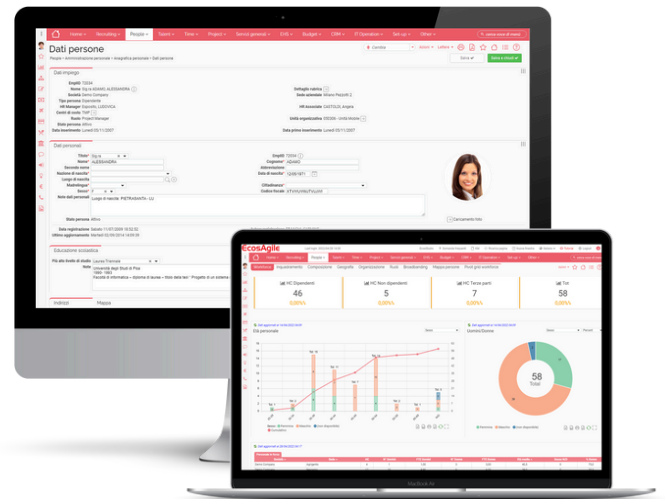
Home · Recruiting · People · Talent · Time · Project · Servizi generali · EHS · Budget · CRM · IT Operation · Set up · Other

Dati persone

People › Amministrazione persone › Anagrafica persone › Dati persone

Salva

Salva e chiudi

Dati impiego

Dati personali

Educazione scolastica

Indirizzi

Mappa

EcosAgile

Dashboard

HC Dipendenti
46
0,00%

HC Non dipendenti
5
0,00%

HC Terze parti
7
0,00%

Tot
58
0,00%

58
Total

MacBook Air